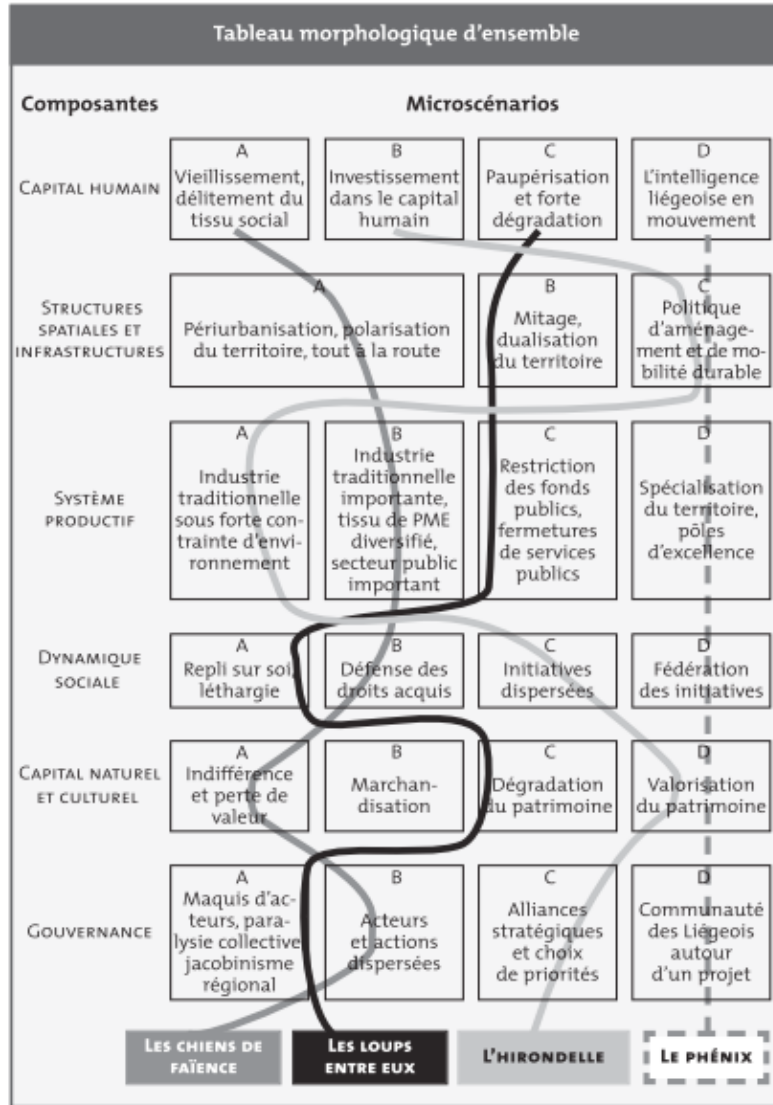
Tableau morphologique d'ensemble

| Composantes | Microscénarios | | | |
|---|---|---|---|---|
| Capital humain | A Vieillissement, délitement du tissu social | B Investissement dans le capital humain | C Paupérisation et forte dégradation | D L'intelligence liégeoise en mouvement |
| Structures spatiales et infrastructures | A Périurbanisation, polarisation du territoire, tout à la route | | B Mitage, dualisation du territoire | C Politique d'aménagement et de mobilité durable |
| Système productif | A Industrie traditionnelle sous forte contrainte d'environnement | B Industrie traditionnelle importante, tissu de PME diversifié, secteur public important | C Restriction des fonds publics, fermetures de services publics | D Spécialisation du territoire, pôles d'excellence |
| Dynamique sociale | A Repli sur soi, léthargie | B Défense des droits acquis | C Initiatives dispersées | D Fédération des initiatives |
| Capital naturel et culturel | A Indifférence et perte de valeur | B Marchandisation | C Dégradation du patrimoine | D Valorisation du patrimoine |
| Gouvernance | A Maquis d'acteurs, paralysie collective jacobinisme régional | B Acteurs et actions dispersées | C Alliances stratégiques et choix de priorités | D Communauté des Liégeois autour d'un projet |

Les chiens de faïence
Les loups entre eux
L'hirondelle
Le phénix